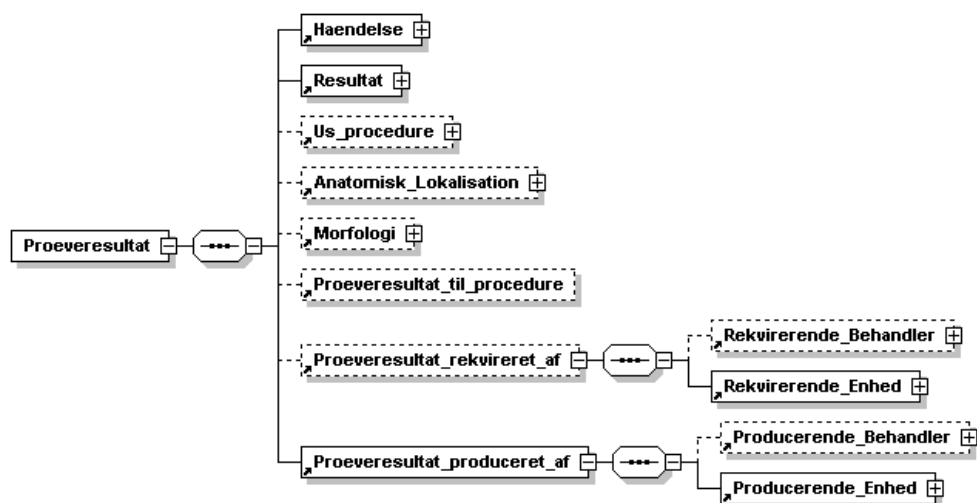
Proeveresultat

Haendelse

Resultat

Us_procedure

Anatomisk_Lokalisation

Morfologi

Proeveresultat_til_procedure

Proeveresultat_rekvireret_af

Rekvirerende_Behandler

Rekvirerende_Enhed

Proeveresultat_produceret_af

Producerende_Behandler

Producerende_Enhed